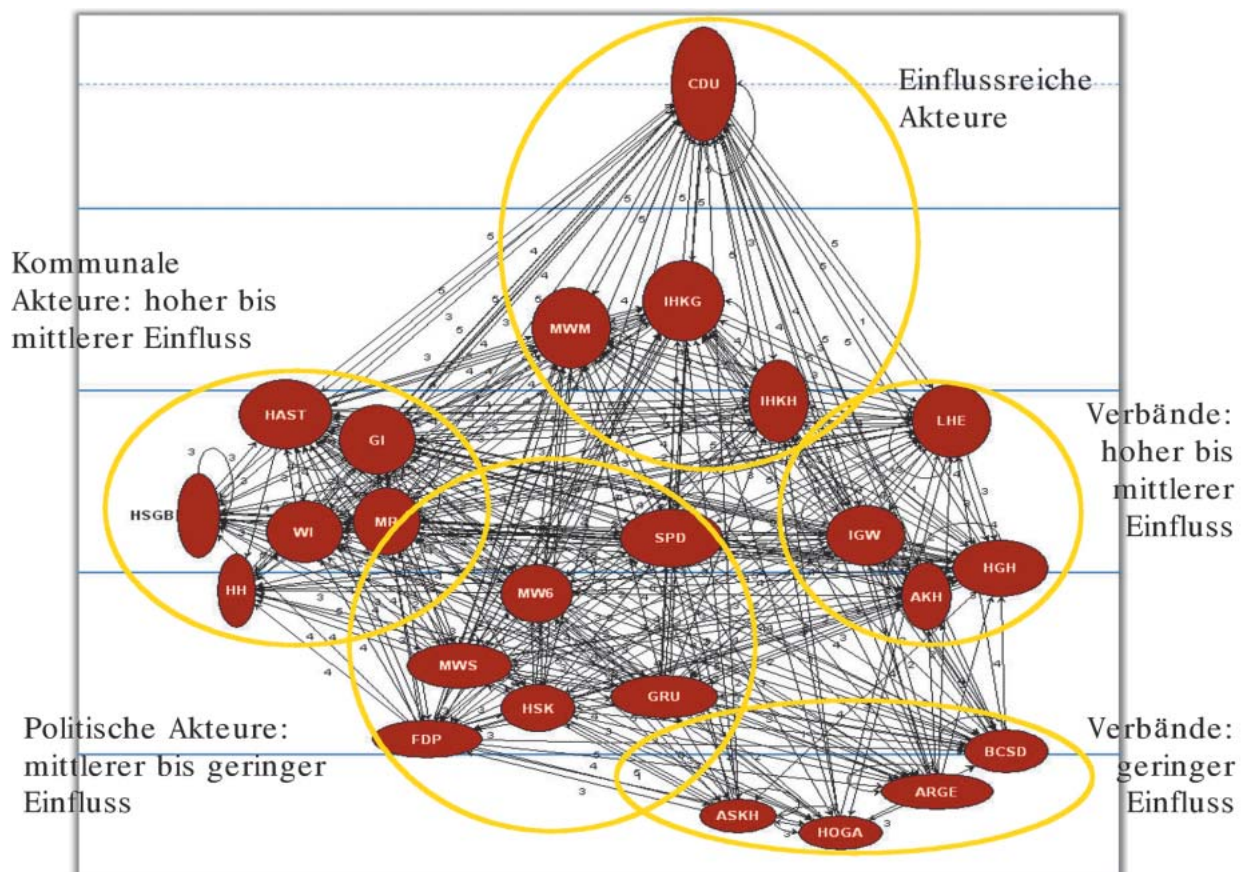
Einflussreiche Akteure

Kommunale Akteure: hoher bis mittlerer Einfluss

Verbände: hoher bis mittlerer Einfluss

Politische Akteure: mittlerer bis geringer Einfluss

Verbände: geringer Einfluss

CDU
MWM
IHKG
IHKH
HAST
GI
LHE
HSGB
WI
MR
SPD
IGW
HH
HGH
AKH
MW6
MWS
HSK
GRU
FDP
BCSD
ARGE
ASKH
HOGA